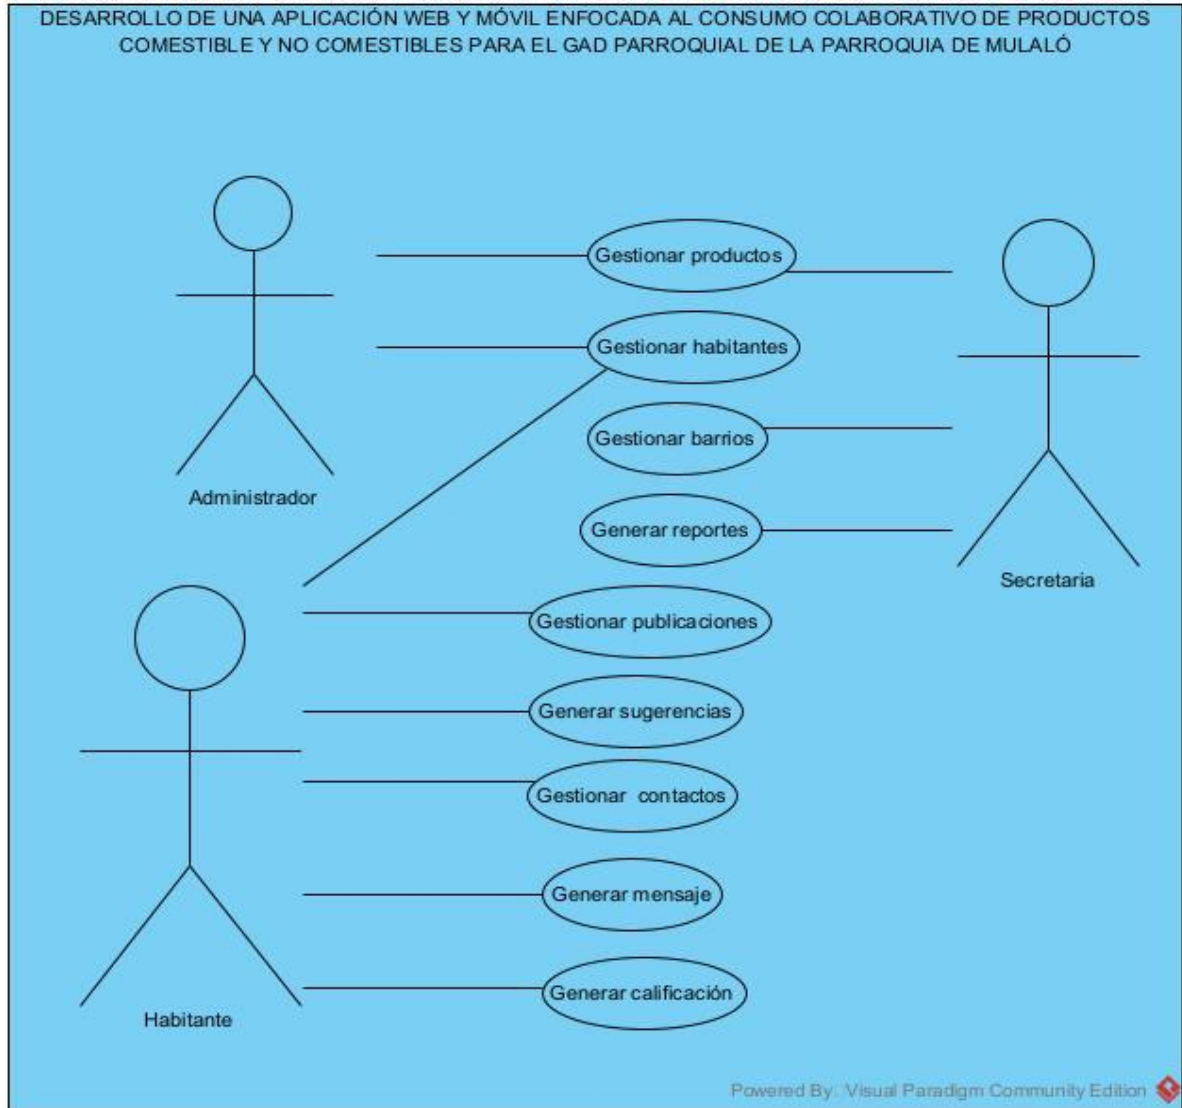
DESARROLLO DE UNA APLICACIÓN WEB Y MÓVIL ENFOCADA AL CONSUMO COLABORATIVO DE PRODUCTOS COMESTIBLE Y NO COMESTIBLES PARA EL GAD PARROQUIAL DE LA PARROQUIA DE MULALÓ

Administrador

Gestionar productos

Gestionar habitantes

Gestionar barrios

Generar reportes

Secretaria

Gestionar publicaciones

Generar sugerencias

Gestionar contactos

Generar mensaje

Generar calificación

Habitante

Powered By: Visual Paradigm Community Edition